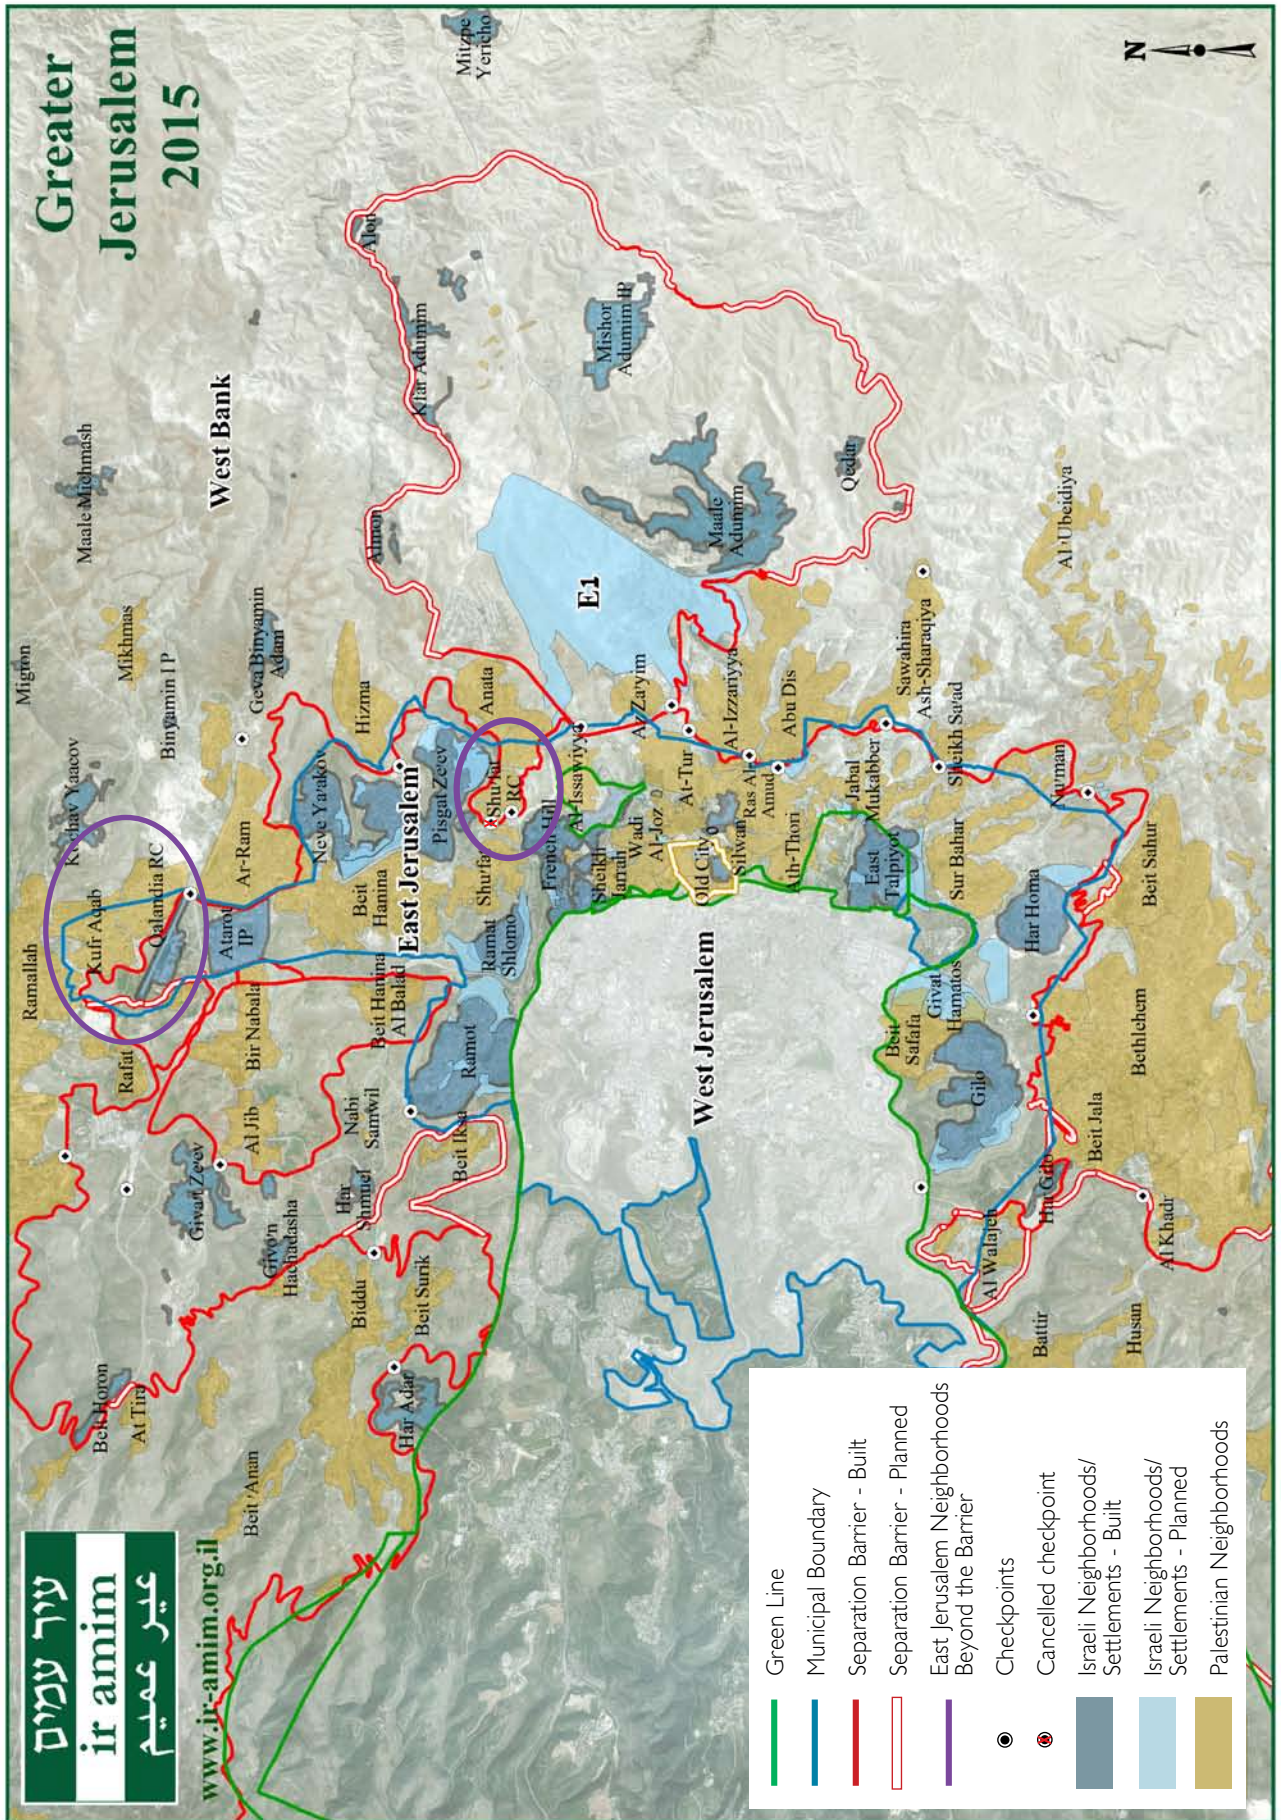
Greater Jerusalem 2015

N

West Bank

Maale Michmash
Migron
Mikhmas
Binyamin I P
Geva Binyamin Adam
Kochav Yaacov
Qalandia RC
Kufr Aqab
Ramallah
Rafat
Ar-Ram
Atarot IP
Neve Yaakov
Hizma
Pisgat Ze'ev
Anata
Shu'fat RC
Beit Hanina
East Jerusalem
Shu'fat
Beit Hanina Al Balad
Bir Nabala
Al Jib
Nabi Samwil
Ramot
Ramat Shlomo
French Hill
Al-Issawiyya
Az-Za'ayim
E1
Almon
Kfar Adumim
Alon
Mishor Adumim IP
Maale Adumim
Qedar
Mitzpe Yericho
Al-Izzariyya
Abu Dis
At-Tur
Wadi Al-Joz
Sheikh Jarrah
Old City
Silwan
Ras Al Amud
Ath-Thori
Jabal Mukabber
Sawahira Ash-Sharqiya
Sheikh Sa'ad
East Talpiyot
Sur Bahar
Al-'Ubeidiya
Nu'man
Har Homa
Beit Sahur
Givat Hamatos
Beit Safafa
Gilo
Bethlehem
Beit Jala
Har Gilo
Al Walaja
Al Khadr
Battir
Husan
West Jerusalem
Beit Iksa
Har Shmuel
Givat Ze'ev
Givon Hachadasha
Biddu
Beit Surik
Har Adar
Beit Horon
At Tira
Beit 'Anan

עיר עמים
ir amim
عير عميم
www.ir-amim.org.il

Green Line
Municipal Boundary
Separation Barrier - Built
Separation Barrier - Planned
East Jerusalem Neighborhoods Beyond the Barrier
Checkpoints
Cancelled checkpoint
Israeli Neighborhoods/ Settlements - Built
Israeli Neighborhoods/ Settlements - Planned
Palestinian Neighborhoods